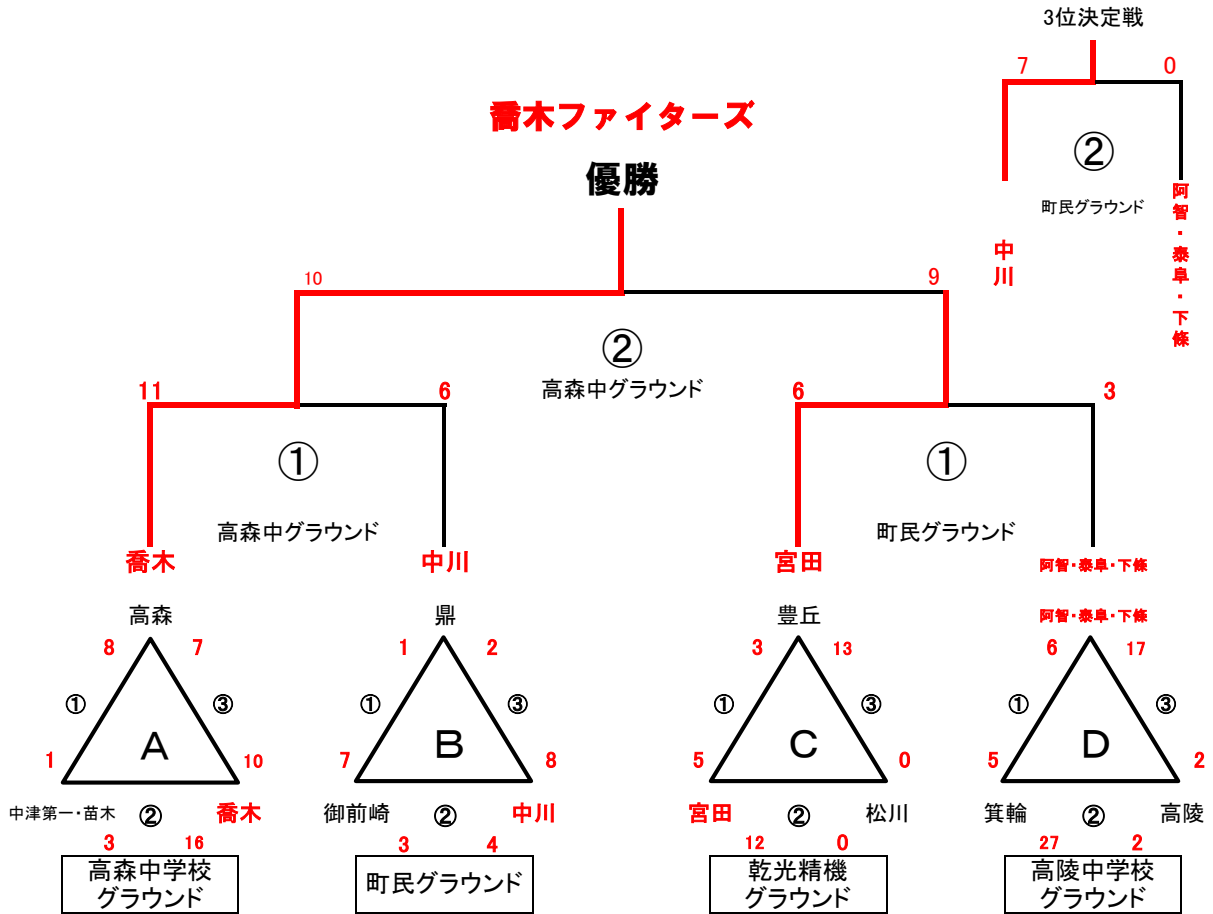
3位決定戦

7 0

②

町民グラウンド

中川

阿智・泰阜・下條

喬木ファイターズ

優勝

10 9

②

高森中グラウンド

11 6

①

高森中グラウンド

喬木 中川

6 3

①

町民グラウンド

宮田 阿智・泰阜・下條

高森
8 7
① ③
A
1 10
中津第一・苗木 ② 喬木
3 16
高森中学校 グラウンド

鼎
1 2
① ③
B
7 8
御前崎 ② 中川
3 4
町民グラウンド

豊丘
3 13
① ③
C
5 0
宮田 ② 松川
12 0
乾光精機 グラウンド

阿智・泰阜・下條
6 17
① ③
D
5 2
箕輪 ② 高陵
27 2
高陵中学校 グラウンド